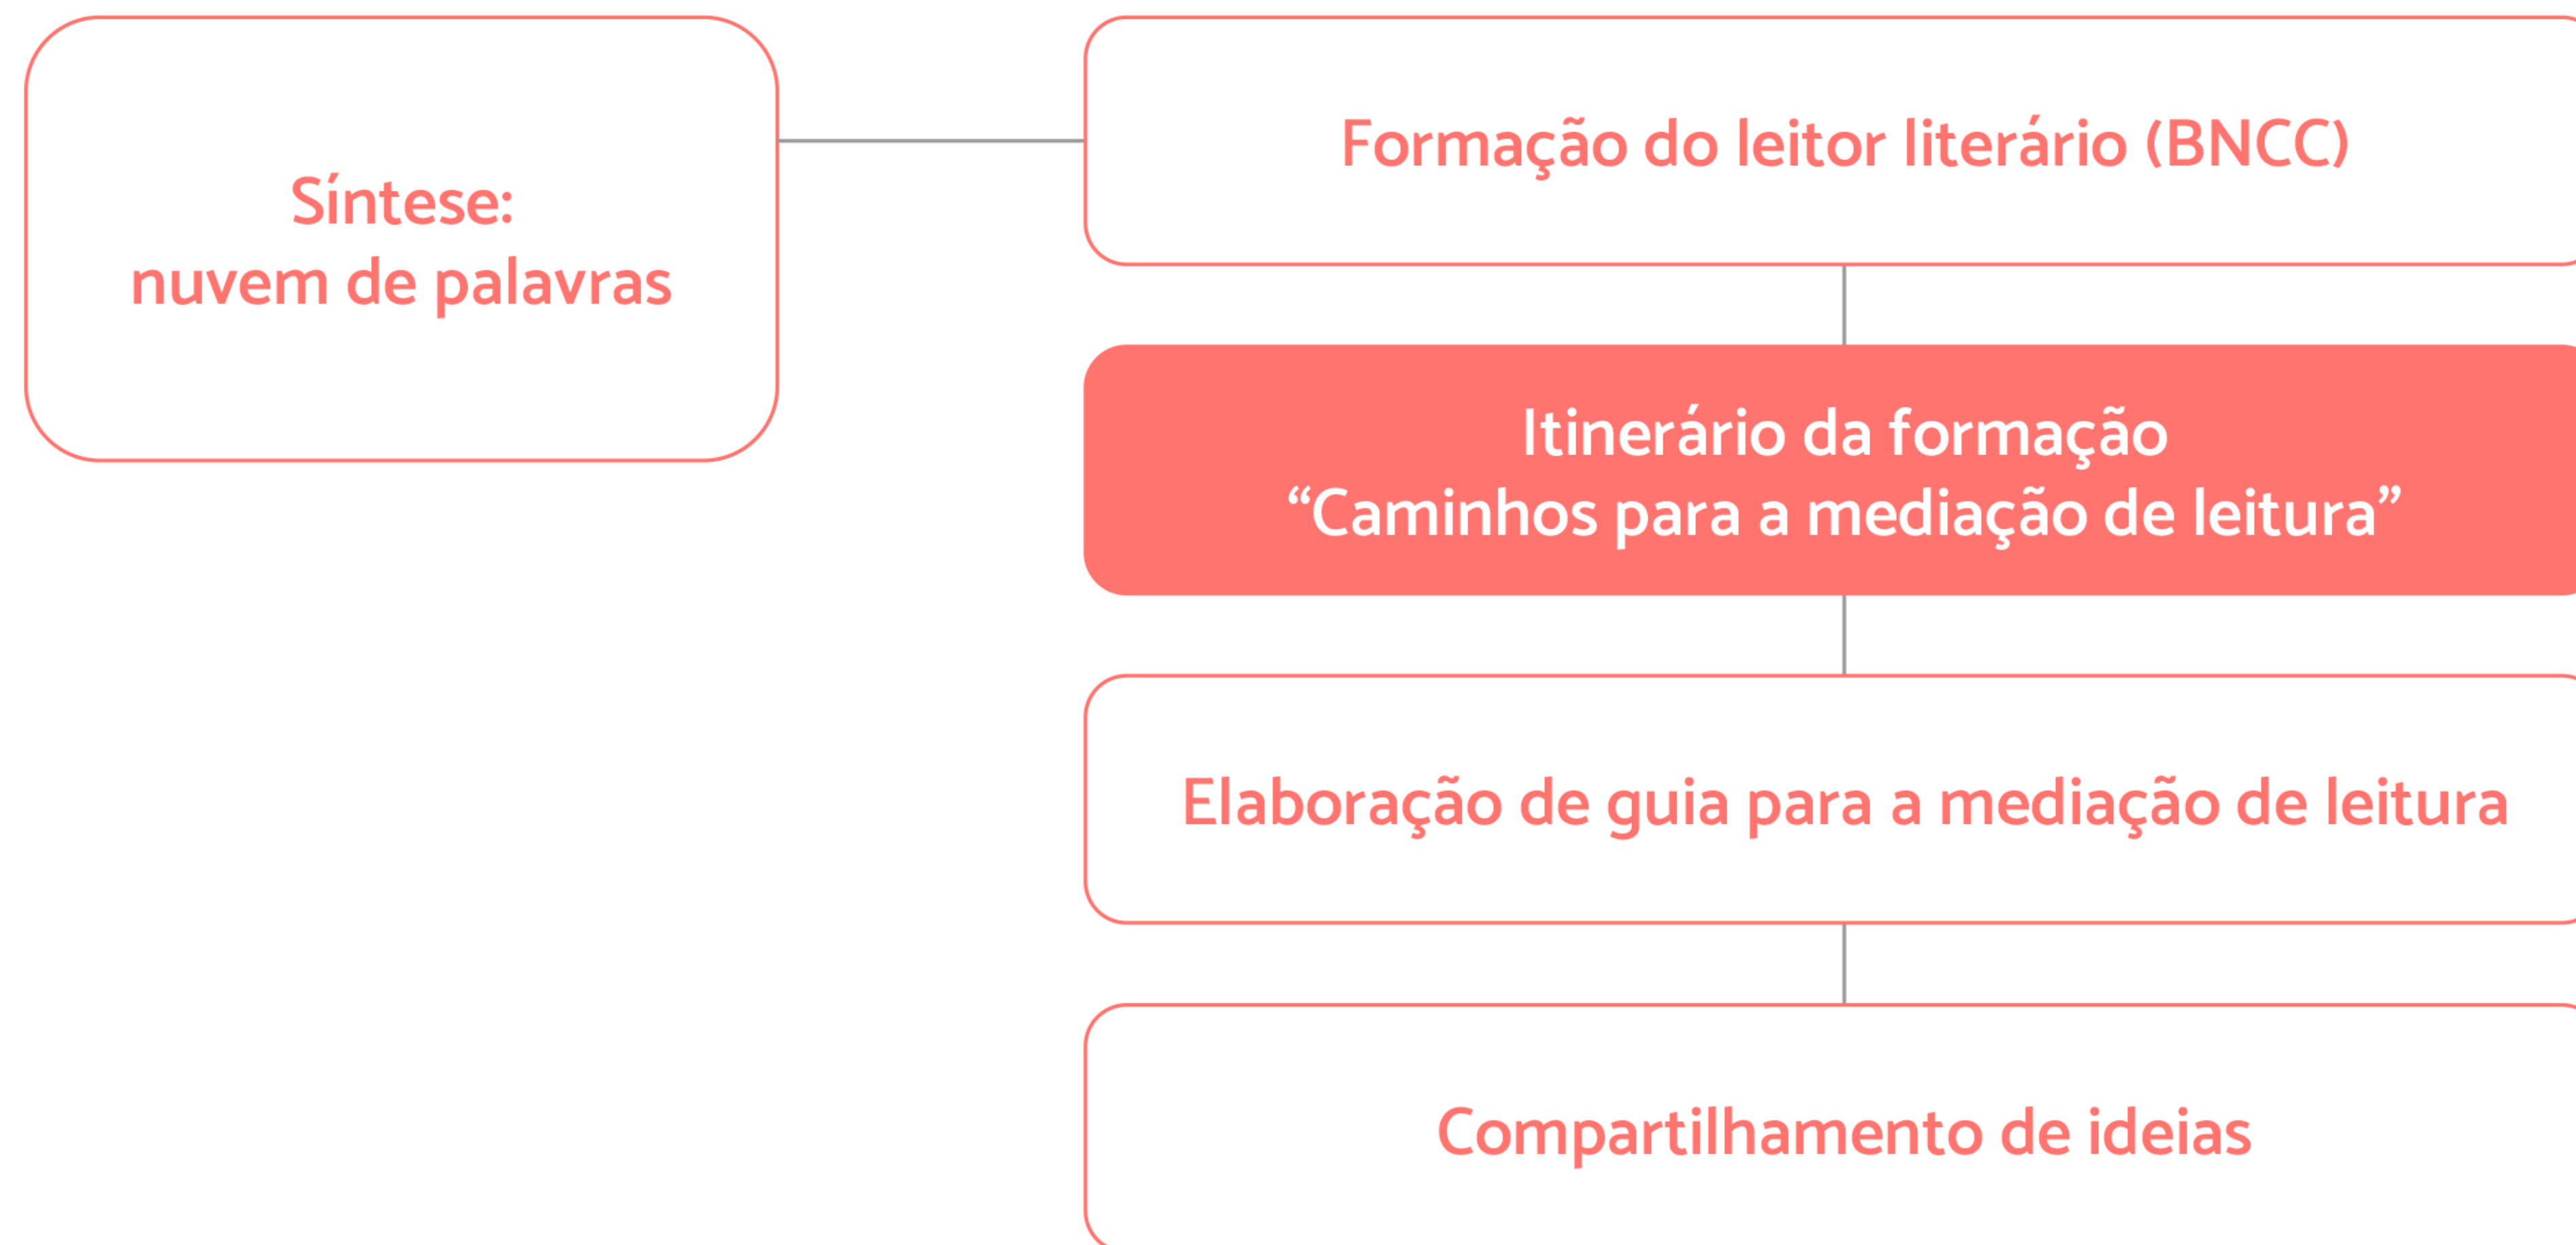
Síntese:
nuvem de palavras

Formação do leitor literário (BNCC)

Itinerário da formação
“Caminhos para a mediação de leitura”

Elaboração de guia para a mediação de leitura

Compartilhamento de ideias